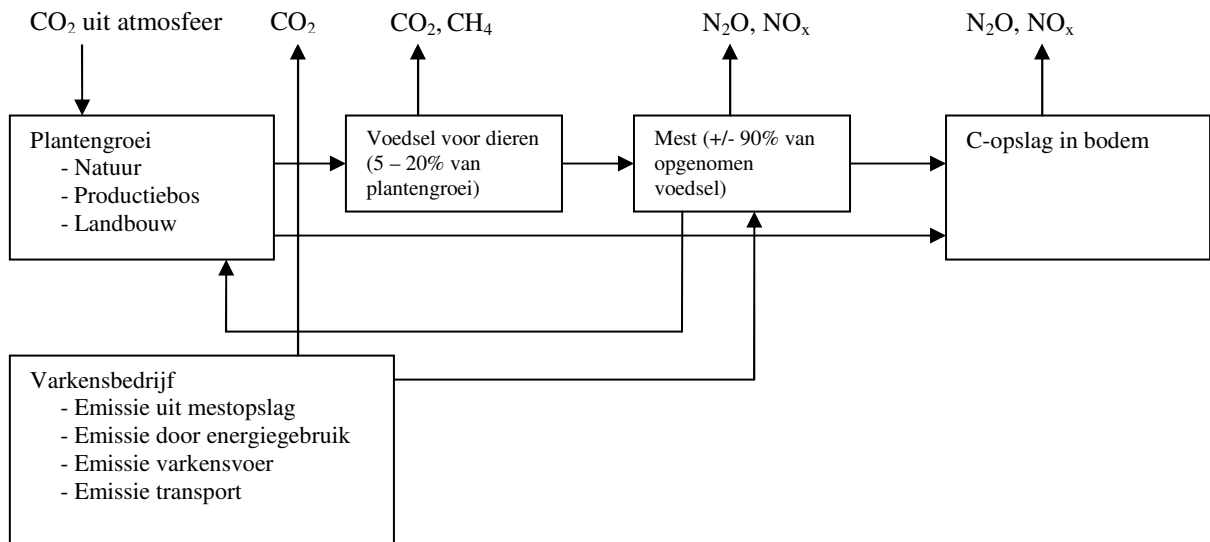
$CO_2$ uit atmosfeer

$CO_2$

$CO_2$, $CH_4$

$N_2O$, $NO_x$

$N_2O$, $NO_x$

Plantengroei
- Natuur
- Productiebos
- Landbouw

Voedsel voor dieren (5 – 20% van plantengroei)

Mest (+/- 90% van opgenomen voedsel)

C-opslag in bodem

Varkensbedrijf
- Emissie uit mestopslag
- Emissie door energiegebruik
- Emissie varkensvoer
- Emissie transport